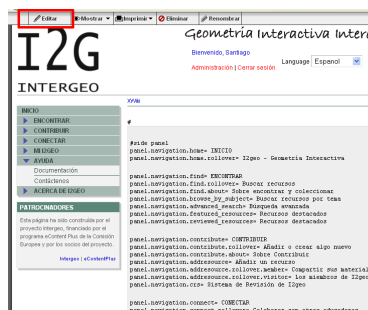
Editar Mostrar Imprimir Eliminar Renombrar

I2G

INTERGEO

Geometría Interactiva Inter

Bienvenido, Santiago

Administración | Cerrar sesión

Language Espanol

INICIO
ENCONTRAR
CONTRIBUIR
CONECTAR
MI I2GEO
AYUDA
Documentación
Contáctenos
ACERCA DE I2GEO

PATROCINADORES

Esta página ha sido construida por el proyecto intergeo, financiado por el programa eContent Plus de la Comisión Europea y por los socios del proyecto.

Intergeo | eContentPlus

XWiki

#

#side panel
panel.navigation.home= INICIO
panel.navigation.home.rollover= I2geo - Geometría Interactiva

panel.navigation.find= ENCONTRAR
panel.navigation.find.rollover= Buscar recursos
panel.navigation.find.about= Sobre encontrar y coleccionar
panel.navigation.browse_by_subject= Buscar recursos por tema
panel.navigation.advanced_search= Búsqueda avanzada
panel.navigation.featured_resources= Recursos destacados
panel.navigation.reviewed_resources= Recursos destacados

panel.navigation.contribute= CONTRIBUIR
panel.navigation.contribute.rollover= Añadir o crear algo nuevo
panel.navigation.contribute.about= Sobre Contribuir
panel.navigation.addresource= Añadir un recurso
panel.navigation.addresource.rollover.member= Compartir sus material
panel.navigation.addresource.rollover.visitor= Los miembros de I2geo
panel.navigation.crs= Sistema de Revisión de I2geo

panel.navigation.connect= CONECTAR